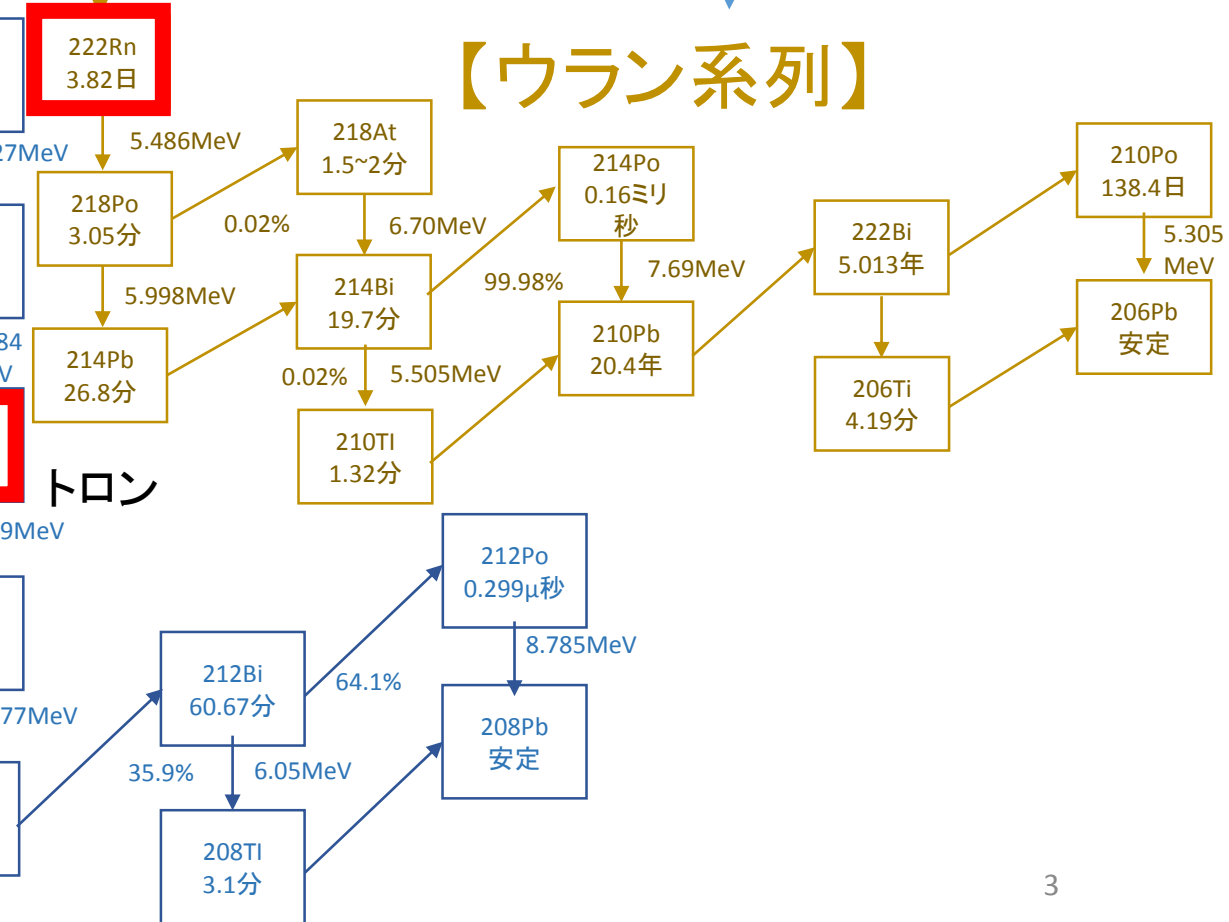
【ウラン系列】

222Rn
3.82日

27MeV

5.486MeV

218At
1.5~2分

218Po
3.05分

0.02%

6.70MeV

214Po
0.16ミリ秒

99.98%

7.69MeV

214Bi
19.7分

5.998MeV

84
V

214Pb
26.8分

0.02%

5.505MeV

210Pb
20.4年

210Tl
1.32分

222Bi
5.013年

210Po
138.4日

5.305
MeV

206Pb
安定

206Ti
4.19分

トロン

9MeV

212Po
0.299μ秒

8.785MeV

212Bi
60.67分

64.1%

77MeV

208Pb
安定

35.9%

6.05MeV

208Tl
3.1分

3